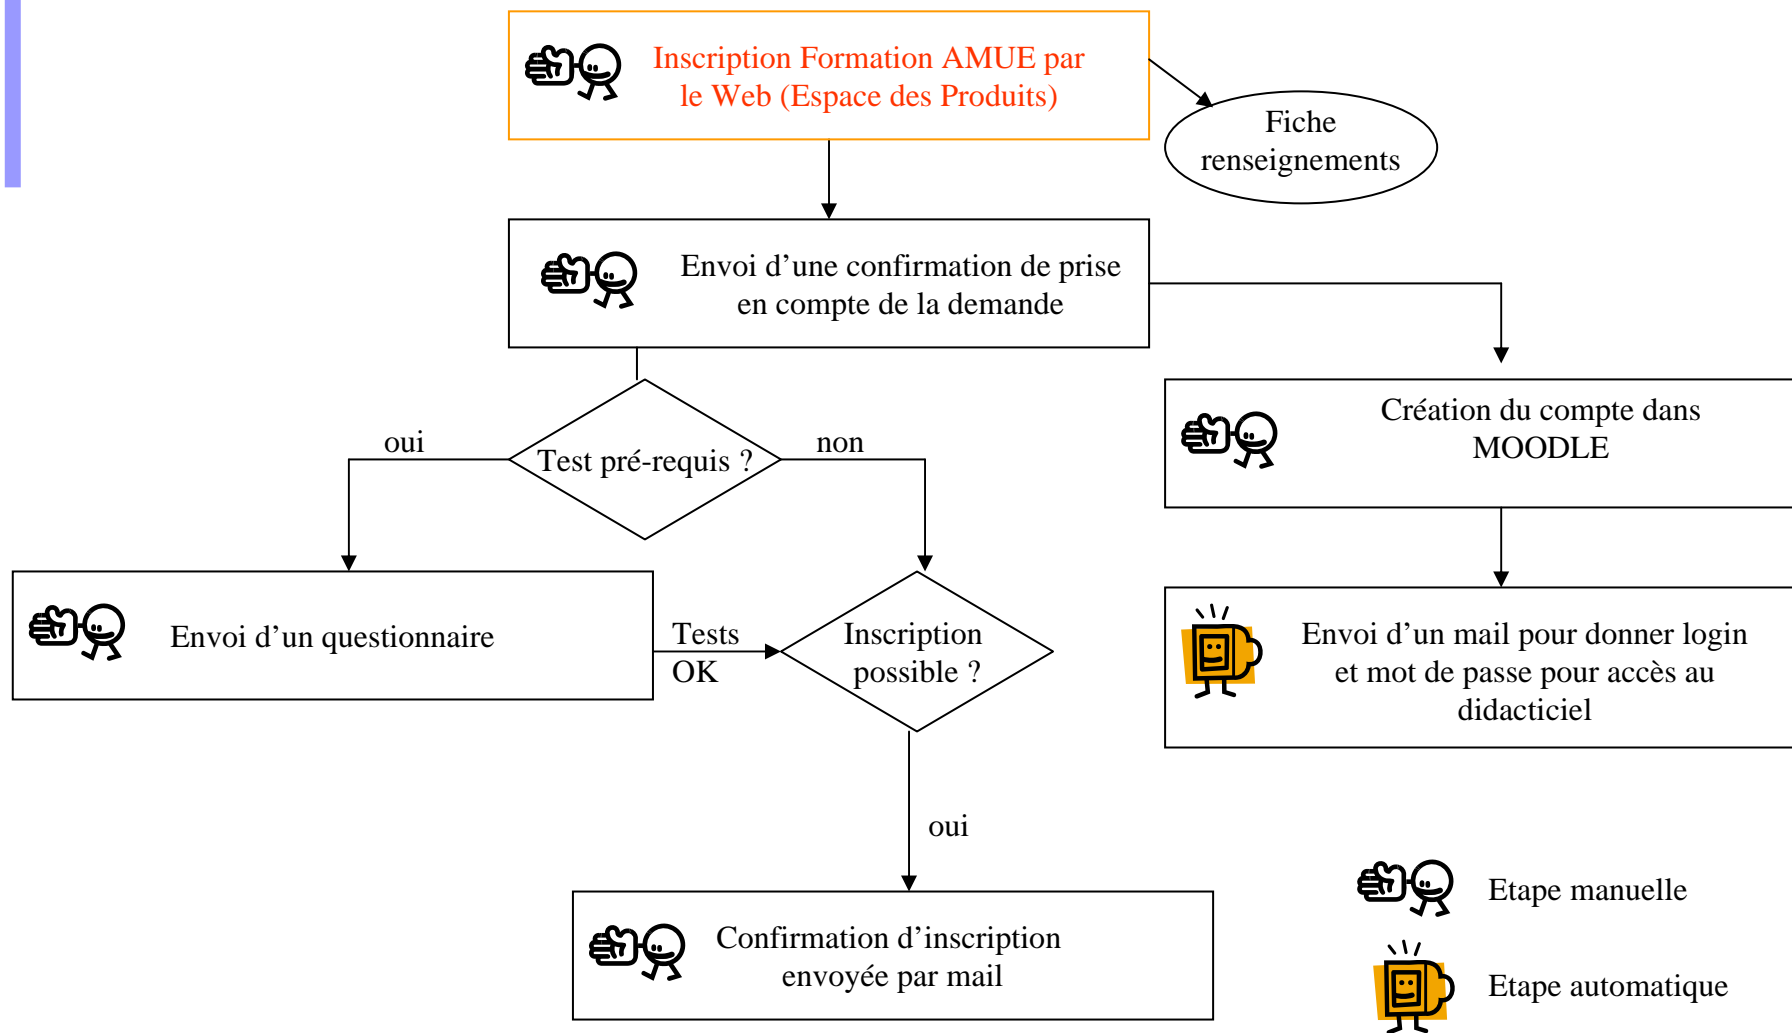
Inscription Formation AMUE par le Web (Espace des Produits)

Fiche renseignements

Envoi d’une confirmation de prise en compte de la demande

Création du compte dans MOODLE

oui

Test pré-requis ?

non

Envoi d’un questionnaire

Tests OK

Inscription possible ?

Envoi d’un mail pour donner login et mot de passe pour accès au didacticiel

oui

Confirmation d’inscription envoyée par mail

Etape manuelle

Etape automatique